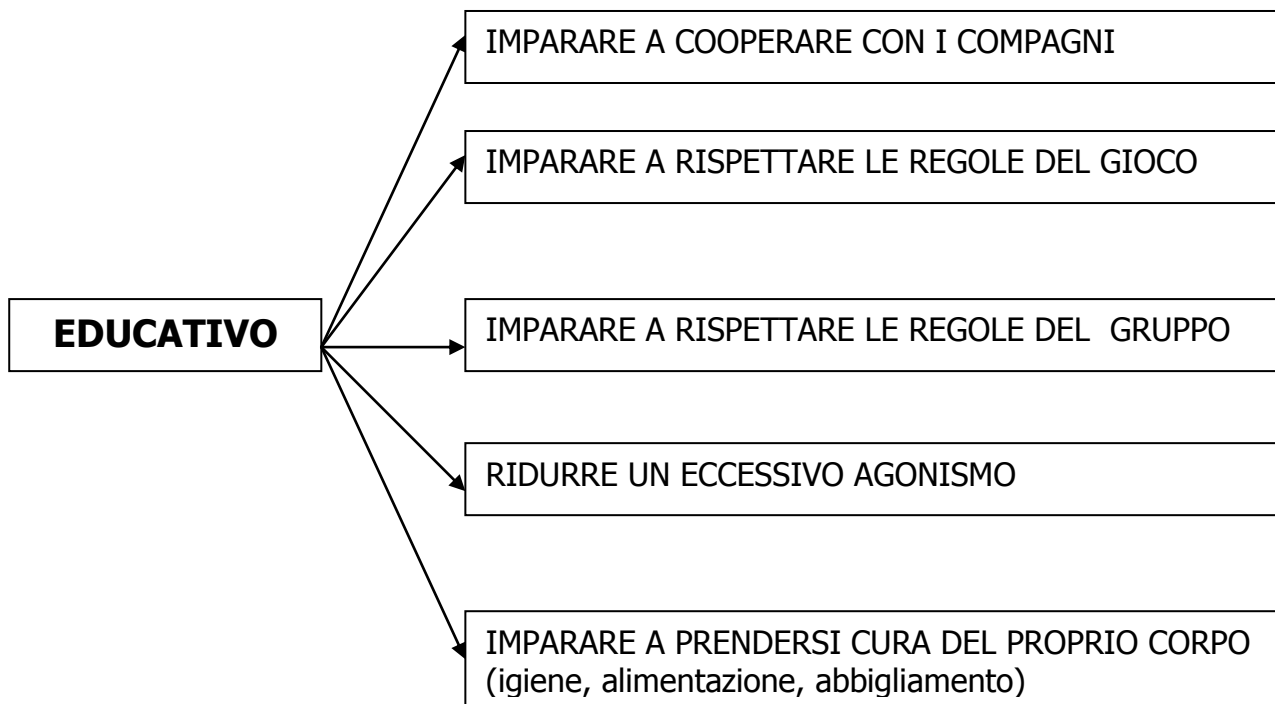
EDUCATIVO

IMPARARE A COOPERARE CON I COMPAGNI

IMPARARE A RISPETTARE LE REGOLE DEL GIOCO

IMPARARE A RISPETTARE LE REGOLE DEL GRUPPO

RIDURRE UN ECCESSIVO AGONISMO

IMPARARE A PRENDERSI CURA DEL PROPRIO CORPO (igiene, alimentazione, abbigliamento)